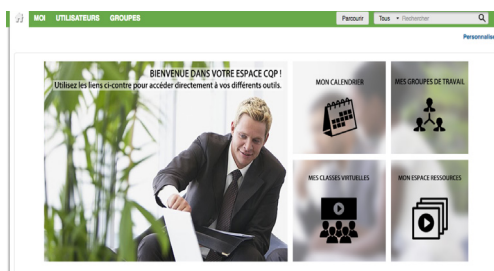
MOI UTILISATEURS GROUPES

Parcourir

Tous

Rechercher

Personnalis

BIENVENUE DANS VOTRE ESPACE CQP !
Utilisez les liens ci-contre pour accéder directement à vos différents outils.

MON CALENDRIER

MES GROUPES DE TRAVAIL

MES CLASSES VIRTUELLES

MON ESPACE RESSOURCES